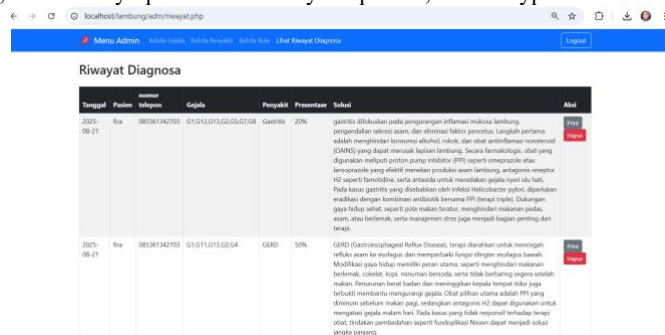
localhost/lambung/adm/riwayat.php

Menu Admin Kelola Gejala Kelola Penyakit Kelola Rule Lihat Riwayat Diagnosa

Logout

Riwayat Diagnosa

| Tanggal | Pasien | nomor telepon | Gejala | Penyakit | Presentase | Solusi | Aksi |
|---|---|---|---|---|---|---|---|
| 2025-08-21 | fira | 085361342703 | G1,G12,G13,G2,G5,G7,G8 | Gastritis | 20% | gastritis difokuskan pada pengurangan inflamasi mukosa lambung, pengendalian sekresi asam, dan eliminasi faktor pencetus. Langkah pertama adalah menghindari konsumsi alkohol, rokok, dan obat antiinflamasi nonsteroid (OAINS) yang dapat merusak lapisan lambung. Secara farmakologis, obat yang digunakan meliputi proton pump inhibitor (PPI) seperti omeprazole atau lansoprazole yang efektif menekan produksi asam lambung, antagonis reseptor H2 seperti famotidine, serta antasida untuk meredakan gejala nyeri ulu hati. Pada kasus gastritis yang disebabkan oleh infeksi Helicobacter pylori, diperlukan eradikasi dengan kombinasi antibiotik bersama PPI (terapi triple). Dukungan gaya hidup sehat, seperti pola makan teratur, menghindari makanan pedas, asam, atau berlemak, serta manajemen stres juga menjadi bagian penting dari terapi. | Print Hapus |
| 2025-08-21 | fira | 085361342703 | G1,G11,G13,G2,G4 | GERD | 50% | GERD (Gastroesophageal Reflux Disease), terapi diarahkan untuk mencegah refluks asam ke esofagus dan memperbaiki fungsi sfingter esofagus bawah. Modifikasi gaya hidup menjadi pilar utama, seperti menghindari makanan berlemak, cokelat, kopi, minuman bersoda, serta tidak berbaring segera setelah makan. Penurunan berat badan dan meninggikan kepala tempat tidur juga terbukti membantu mengurangi gejala. Obat pilihan utama adalah PPI yang diminum sebelum makan pagi, sedangkan antagonis H2 dapat digunakan untuk mengatasi gejala malam hari. Pada kasus yang tidak responsif terhadap terapi obat, tindakan pembedahan seperti fundoplikasi Nissen dapat menjadi solusi jangka panjang. | Print Hapus |